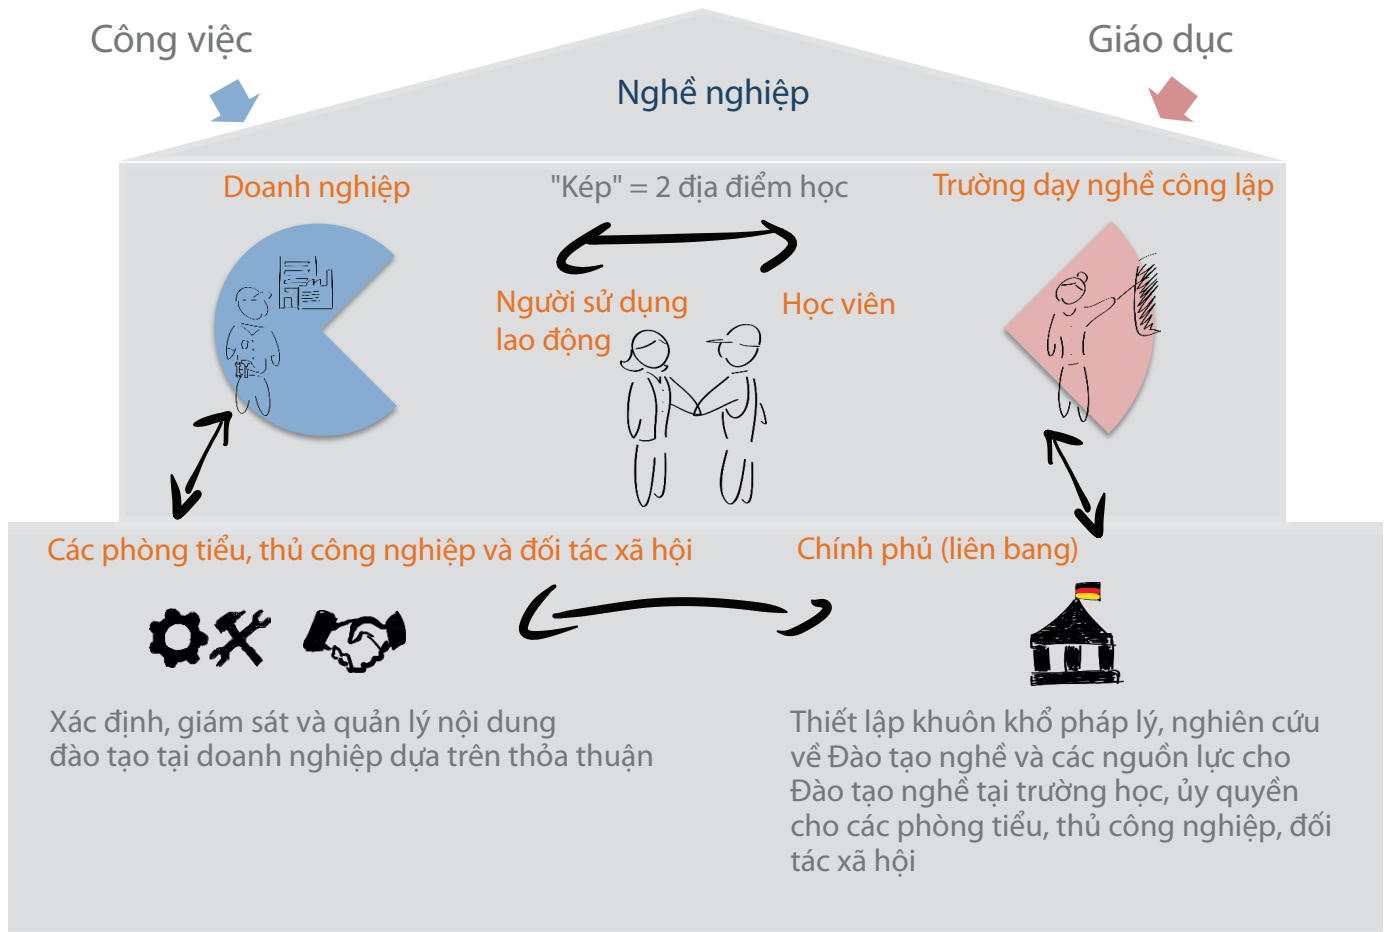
Công việc

Giáo dục

Nghề nghiệp

Doanh nghiệp

"Kép" = 2 địa điểm học

Trường dạy nghề công lập

Người sử dụng lao động

Học viên

Các phòng tiểu, thủ công nghiệp và đối tác xã hội

Chính phủ (liên bang)

Xác định, giám sát và quản lý nội dung đào tạo tại doanh nghiệp dựa trên thỏa thuận

Thiết lập khuôn khổ pháp lý, nghiên cứu về Đào tạo nghề và các nguồn lực cho Đào tạo nghề tại trường học, ủy quyền cho các phòng tiểu, thủ công nghiệp, đối tác xã hội